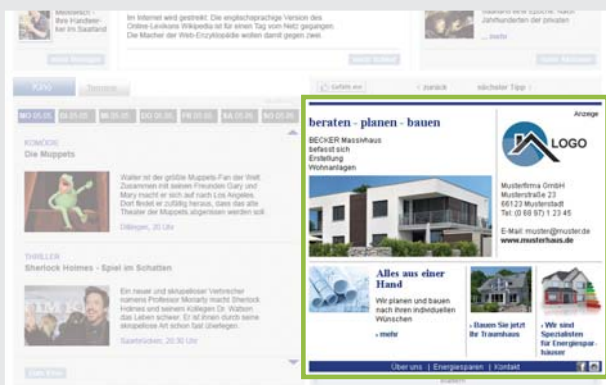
Meisterin - Ihre Handwerker im Saarland

Im Internet wird gestreikt: Die englischsprachige Version des Online-Lexikons Wikipedia ist für einen Tag vom Netz gegangen. Die Macher der Web-Enzyklopädie wollen damit gegen zwei

Jahrhunderten der privaten
... mehr

Kino Theater

MO 05.05. DI 05.05. MI 05.05. DO 05.05. FR 05.05. SA 05.05. SO 05.05.

KOMÖDIE
Die Muppets

Walter ist der größte Muppets-Fan der Welt. Zusammen mit seinem Freunden Gary und Mary macht er sich auf nach Los Angeles. Dort findet er zufällig heraus, dass das alte Theater der Muppets abgerissen werden soll

Dillingen, 20 Uhr

THRILLER
Sherlock Holmes - Spiel im Schatten

Ein neuer und skrupelloser Verbrecher namens Professor Moriarty macht Sherlock Holmes und seinem Kollegen Dr. Watson das Leben schwer. Er ist ihnen durch seine skrupellose Art schon fast überlegen.

Saarbrücken, 20.30 Uhr

Gefällt mir   « zurück   nächster Tipp ›

Anzeige

beraten - planen - bauen

BECKER Massivhaus befasst sich Erstellung Wohnanlagen

LOGO

Musterfirma GmbH
Musterstraße 23
66123 Musterstadt
Tel.: (0 68 97) 1 23 45

E-Mail: muster@muster.de
www.musterhaus.de

Alles aus einer Hand

Wir planen und bauen nach Ihren individuellen Wünschen

› mehr

› Bauen Sie jetzt Ihr Traumhaus

› Wir sind Spezialisten für Energiesparhäuser

Über uns | Energiesparen | Kontakt